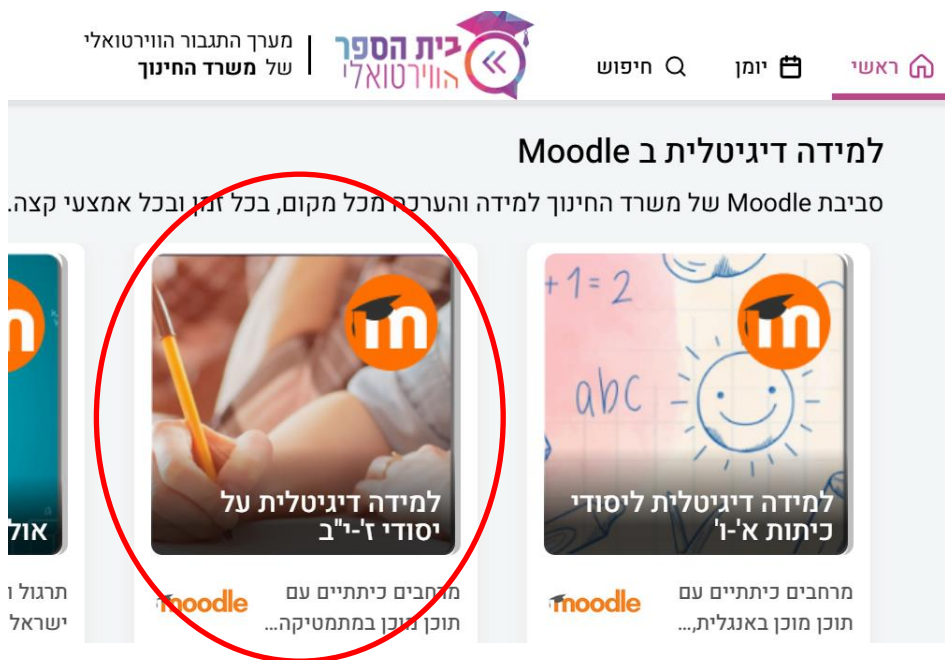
ראשי
יומן
חיפוש
בית הספר הווירטואלי
מערך התגבור הווירטואלי של משרד החינוך

למידה דיגיטלית ב Moodle

סביבת Moodle של משרד החינוך למידה והערכה מכל מקום, בכל זמן ובכל אמצעי קצה.

+1 = 2
abc

למידה דיגיטלית ליסודי כיתות א'-ו'

מרחבים כיתתיים עם תוכן מוכן באנגלית,...

moodle

למידה דיגיטלית על יסודי ז'-י"ב

מרחבים כיתתיים עם תוכן מוכן במתמטיקה...

moodle

אול

תרגול ו
ישראל